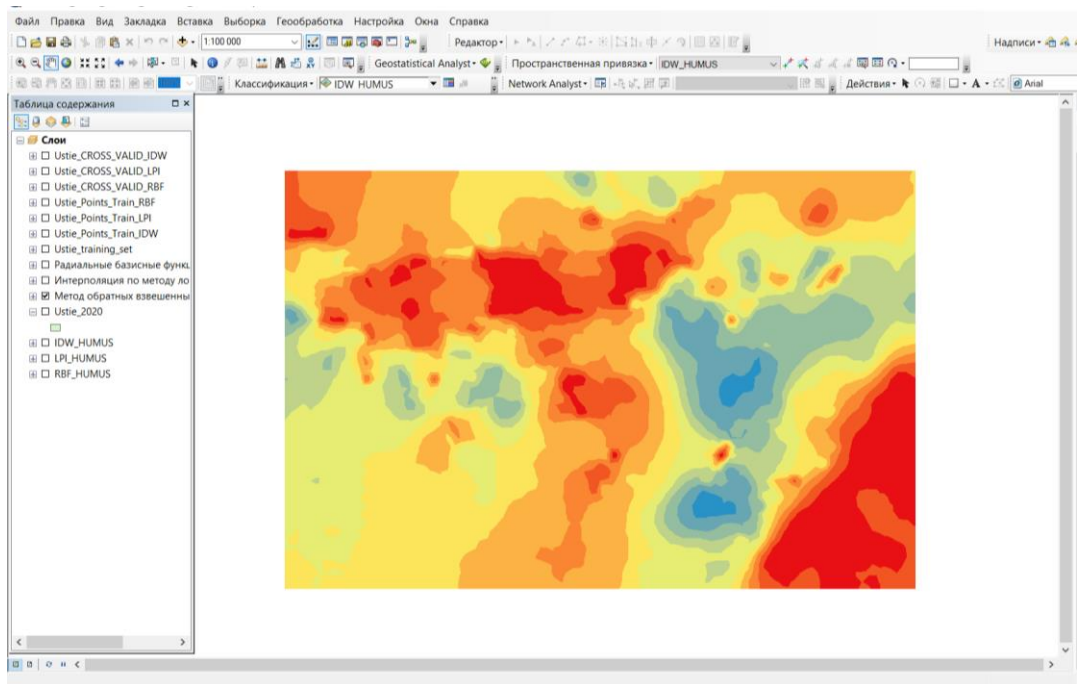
Файл Правка Вид Закладка Вставка Выборка Геообработка Настройка Окна Справка

1:100 000

Редактор•

Надписи•

Geostatistical Analyst• Пространственная привязка• IDW_HUMUS

Классификация• IDW HUMUS

Network Analyst•

Действия•

Arial

Таблица содержания

Слои
Ustie_CROSS_VALID_IDW
Ustie_CROSS_VALID_LPI
Ustie_CROSS_VALID_RBF
Ustie_Points_Train_RBF
Ustie_Points_Train_LPI
Ustie_Points_Train_IDW
Ustie_training_set
Радиальные базисные функц
Интерполяция по методу ло
Метод обратных взвешенны
Ustie_2020
IDW_HUMUS
LPI_HUMUS
RBF_HUMUS